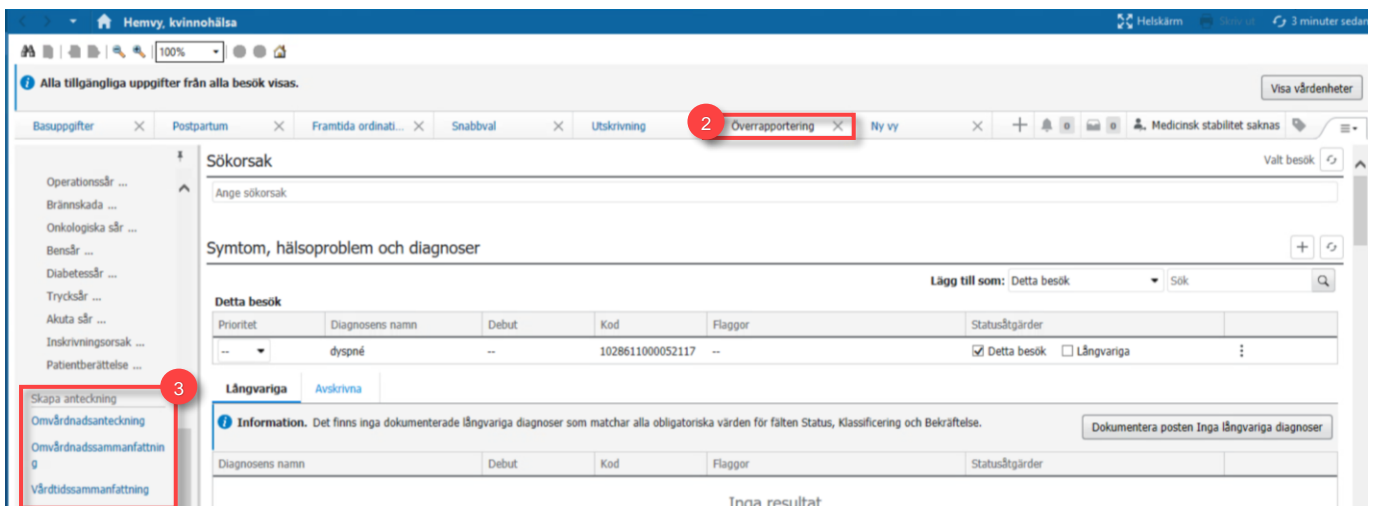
Hemvy, kvinnohälsa

Helskärm Skriv ut 3 minuter sedan

100%

Alla tillgängliga uppgifter från alla besök visas.

Visa vårdenheter

Basuppgifter Postpartum Framtida ordinati... Snabbval Utskrivning 2 Överrapportering Ny vy 0 0 Medicinsk stabilitet saknas

Operationssår ...
Brännskada ...
Onkologiska sår ...
Bensår ...
Diabetessår ...
Trycksår ...
Akuta sår ...
Inskrivningsorsak ...
Patientberättelse ...

3
Skapa anteckning
Omvårdnadsanteckning
Omvårdnadssammanfattning
Vårdtidssammanfattning

Sökorsak

Valt besök

Ange sökorsak

Symtom, hälsoproblem och diagnoser

Lägg till som: Detta besök Sök

Detta besök

| Prioritet | Diagnosens namn | Debut | Kod | Flaggor | Statusåtgärder |
|---|---|---|---|---|---|
| -- | dyspné | -- | 1028611000052117 | -- | Detta besök Långvariga |

Långvariga Avskrivna

Information. Det finns inga dokumenterade långvariga diagnoser som matchar alla obligatoriska värden för fälten Status, Klassificering och Bekräftelse.

Dokumentera posten Inga långvariga diagnoser

| Diagnosens namn | Debut | Kod | Flaggor | Statusåtgärder |
|---|---|---|---|---|

Inga resultat